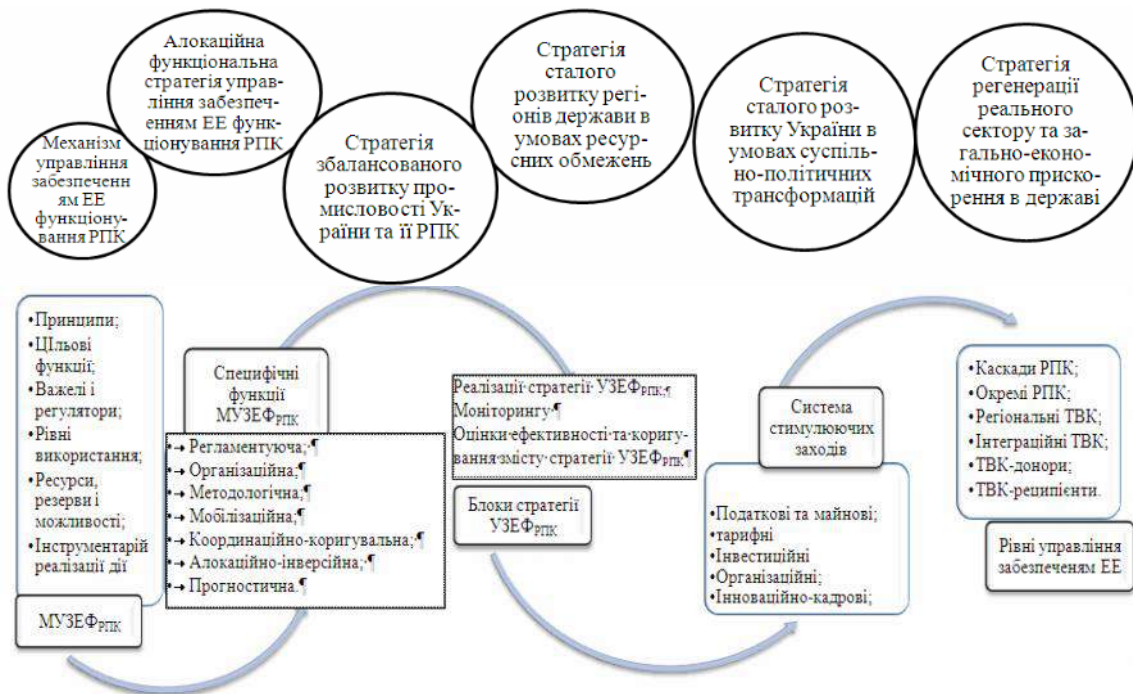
Механізм управління забезпеченням ЕЕ функціонування РПК

Алокаційна функціональна стратегія управління забезпеченням ЕЕ функціонування РПК

Стратегія збалансованого розвитку промисловості України та її РПК

Стратегія сталого розвитку регіонів держави в умовах ресурсних обмежень

Стратегія сталого розвитку України в умовах суспільно-політичних трансформацій

Стратегія регенерації реального сектору та загально-економічного прискорення в державі

•Принципи;
•ЦІльові функції;
•Важелі і регулятори;
•Рівні використання;
•Ресурси, резерви і можливості;
•Інструментарій реалізації дії

МУЗЕФ$_{РПК}$

Специфічні функції МУЗЕФ$_{РПК}$

•→ Регламентуюча;¶
•→ Організаційна;¶
•→ Методологічна;¶
•→ Мобілізаційна;¶
•→ Координаційно-коригувальна;¶
•→ Алокаційно-інверсійна;¶
•→ Прогностична.¶

Реалізації·стратегії·УЗЕФ$_{РПК}$;¶
Моніторингу·¶
Оцінки·ефективності·та·коригування·змісту·стратегії·УЗЕФ$_{РПК}$¶

Блоки стратегії УЗЕФ$_{РПК}$

Система стимулюючих заходів

•Податкові та майнові;
•тарифні
•Інвестиційні
•Організаційні;
•Інноваційно-кадрові;

•Каскади РПК;
•Окремі РПК;
•Регіональні ТВК;
•Інтеграційні ТВК;
•ТВК-донори;
•ТВК-реципієнти.

Рівні управління забезпеченям ЕЕ